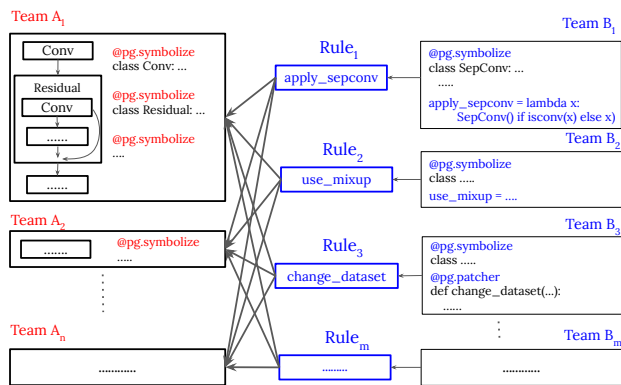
Team $A_1$

Conv

Residual

Conv

......

......

@pg.symbolize
class Conv: ...

@pg.symbolize
class Residual: ...

@pg.symbolize
....

Team $A_2$

.......

@pg.symbolize
.....

Team $A_n$

...........

$Rule_1$

apply_sepconv

$Rule_2$

use_mixup

$Rule_3$

change_dataset

$Rule_m$

.........

Team $B_1$

@pg.symbolize
class SepConv: ...
.....

apply_sepconv = lambda x:
SepConv() if isconv(x) else x)

Team $B_2$

@pg.symbolize
class .....

use_mixup = ....

Team $B_3$

@pg.symbolize
class .....

@pg.patcher
def change_dataset(...):
......

Team $B_m$

..........